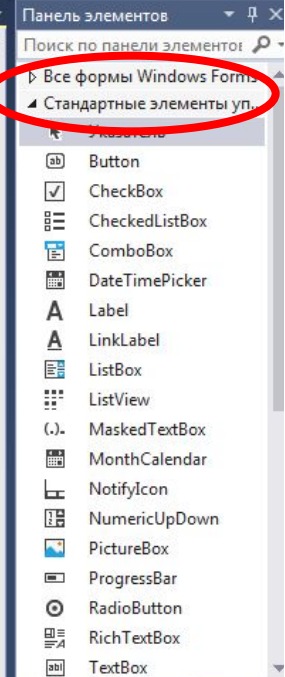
Панель элементов

Поиск по панели элементов

Все формы Windows Forms

Стандартные элементы уп...

Указатель

Button

CheckBox

CheckedListBox

ComboBox

DateTimePicker

Label

LinkLabel

ListBox

ListView

MaskedTextBox

MonthCalendar

NotifyIcon

NumericUpDown

PictureBox

ProgressBar

RadioButton

RichTextBox

TextBox